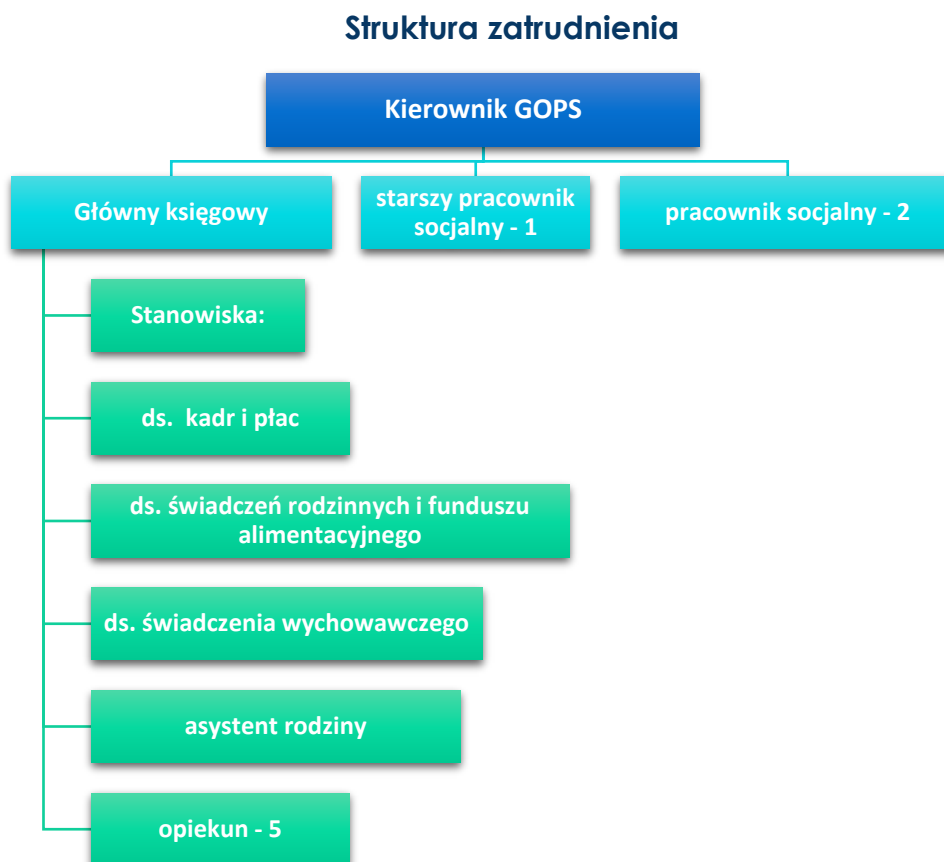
Struktura zatrudnienia

Kierownik GOPS

Główny księgowy

starszy pracownik socjalny - 1

pracownik socjalny - 2

Stanowiska:

ds.  kadr i płac

ds. świadczeń rodzinnych i funduszu alimentacyjnego

ds. świadczenia wychowawczego

asystent rodziny

opiekun - 5